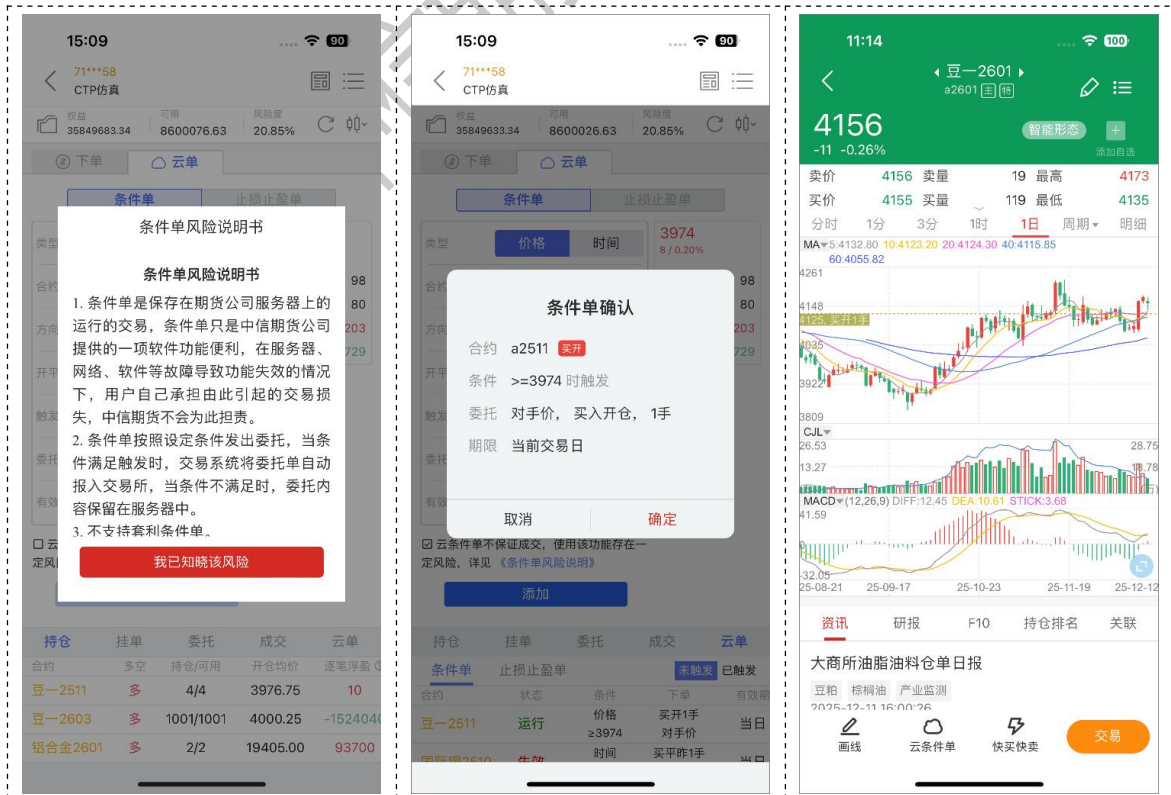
15:09
90
71***58
CTP仿真
权益 35849683.34
可用 8600076.63
风险度 20.85%
下单
云单
条件单
止损止盈单
类型
合约
方向
开平
触发
委托
有效
98
80
203
729

条件单风险说明书

条件单风险说明书
1. 条件单是保存在期货公司服务器上的运行的交易，条件单只是中信期货公司提供的一项软件功能便利，在服务器、网络、软件等故障导致功能失效的情况下，用户自己承担由此引起的交易损失，中信期货不会为此担责。
2. 条件单按照设定条件发出委托，当条件满足触发时，交易系统将委托单自动报入交易所，当条件不满足时，委托内容保留在服务器中。
3. 不支持套利条件单。
我已知晓该风险

持仓 挂单 委托 成交 云单
| 合约 | 多空 | 持仓/可用 | 开仓均价 | 逐笔浮盈 |
|---|---|---|---|---|
| 豆一2511 | 多 | 4/4 | 3976.75 | 10 |
| 豆一2603 | 多 | 1001/1001 | 4000.25 | -1524040 |
| 铝合金2601 | 多 | 2/2 | 19405.00 | 93700 |

15:09
90
71***58
CTP仿真
权益 35849683.34
可用 8600026.63
风险度 20.85%
下单
云单
条件单
止损止盈单
类型
价格
时间
3974
8 / 0.20%
98
80
203
729

条件单确认
合约 a2511 买开
条件 >=3974 时触发
委托 对手价， 买入开仓， 1手
期限 当前交易日
取消
确定

云条件单不保证成交，使用该功能存在一定风险，详见《条件单风险说明》
添加
持仓 挂单 委托 成交 云单
条件单 止损止盈单 未触发 已触发
| 合约 | 状态 | 条件 | 下单 | 有效期 |
|---|---|---|---|---|
| 豆一2511 | 运行 | 价格 ≥3974 | 买开1手 对手价 | 当日 |
| 国际铜2510 | 失效 | 时间 | 买平昨1手 | 当日 |

11:14
100
豆一2601
a2601 主 特
4156
-11 -0.26%
智能形态
添加自选
卖价 4156 卖量 19 最高 4173
买价 4155 买量 119 最低 4135
分时 1分 3分 1时 1日 周期 明细
MA 5:4132.80 10:4123.20 20:4124.30 40:4115.85 60:4055.82
4261
4148
4125 买开1手
4035
3922
3809
CJL
26.53
13.27
28.75
18.78
MACD (12,26,9) DIFF:12.45 DEA:10.61 STICK:3.68
41.59
-32.05
25-08-21 25-09-17 25-10-23 25-11-19 25-12-12
资讯 研报 F10 持仓排名 关联
大商所油脂油料仓单日报
豆粕 棕榈油 产业监测
2025-12-11 16:00:26
画线 云条件单 快买快卖 交易